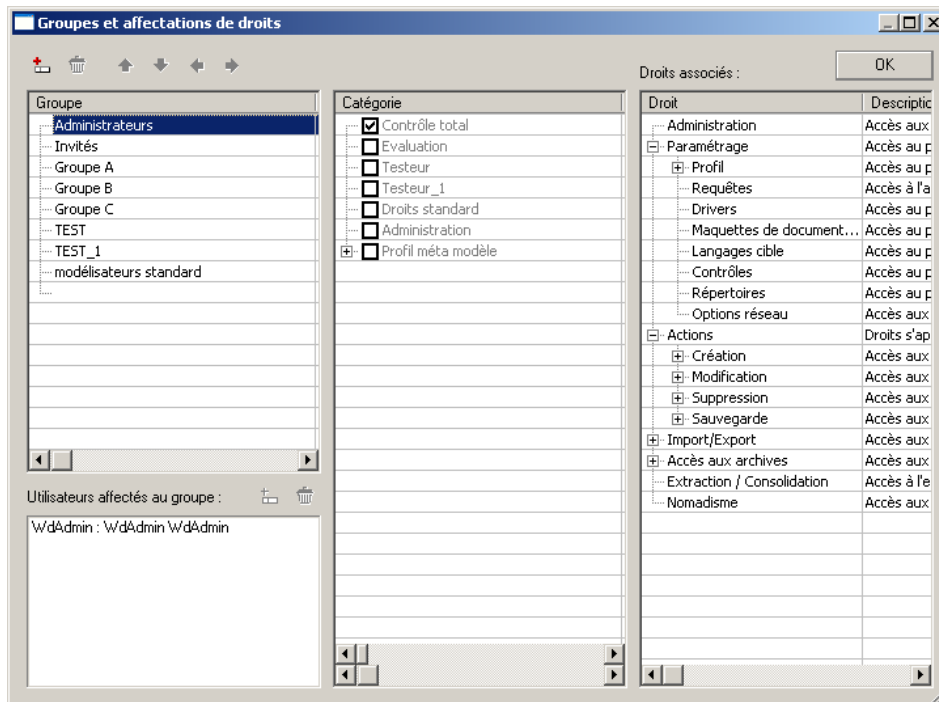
Groupes et affectations de droits

Droits associés :

OK

| Groupe |
|---|
| Administrateurs |
| Invités |
| Groupe A |
| Groupe B |
| Groupe C |
| TEST |
| TEST_1 |
| modélisateurs standard |

Utilisateurs affectés au groupe :

WdAdmin : WdAdmin WdAdmin

| Catégorie |
|---|
| Contrôle total |
| Evaluation |
| Testeur |
| Testeur_1 |
| Droits standard |
| Administration |
| Profil méta modèle |

| Droit | Descriptic |
|---|---|
| Administration | Accès aux |
| Paramétrage | Accès au p |
| Profil | Accès au p |
| Requêtes | Accès à l'a |
| Drivers | Accès au p |
| Maquettes de document... | Accès au p |
| Langages cible | Accès au p |
| Contrôles | Accès au p |
| Répertoires | Accès au p |
| Options réseau | Accès aux |
| Actions | Droits s'ap |
| Création | Accès aux |
| Modification | Accès aux |
| Suppression | Accès aux |
| Sauvegarde | Accès aux |
| Import/Export | Accès aux |
| Accès aux archives | Accès aux |
| Extraction / Consolidation | Accès à l'e |
| Nomadisme | Accès aux |